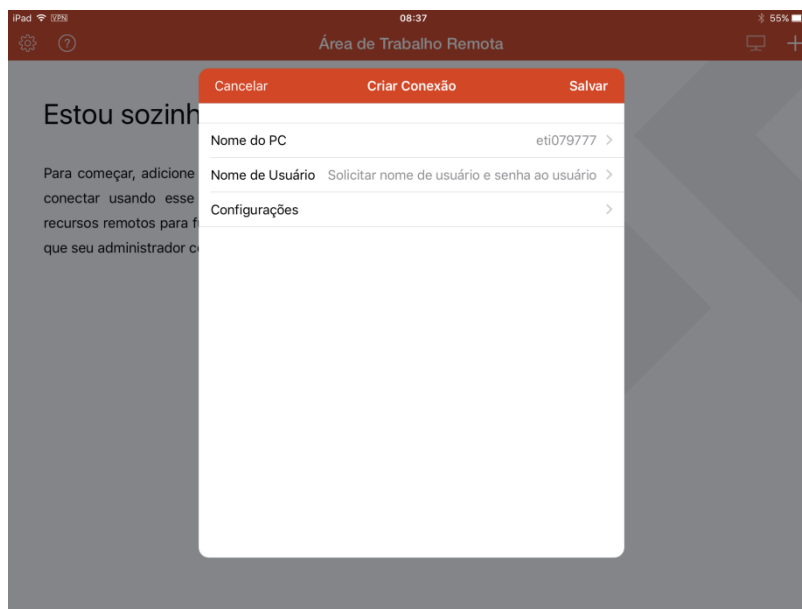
iPad VPN 08:37 55%

Área de Trabalho Remota

Estou sozinh

Para começar, adicione conectar usando esse recursos remotos para f que seu administrador c

Cancelar Criar Conexão Salvar

Nome do PC eti079777

Nome de Usuário Solicitar nome de usuário e senha ao usuário

Configurações